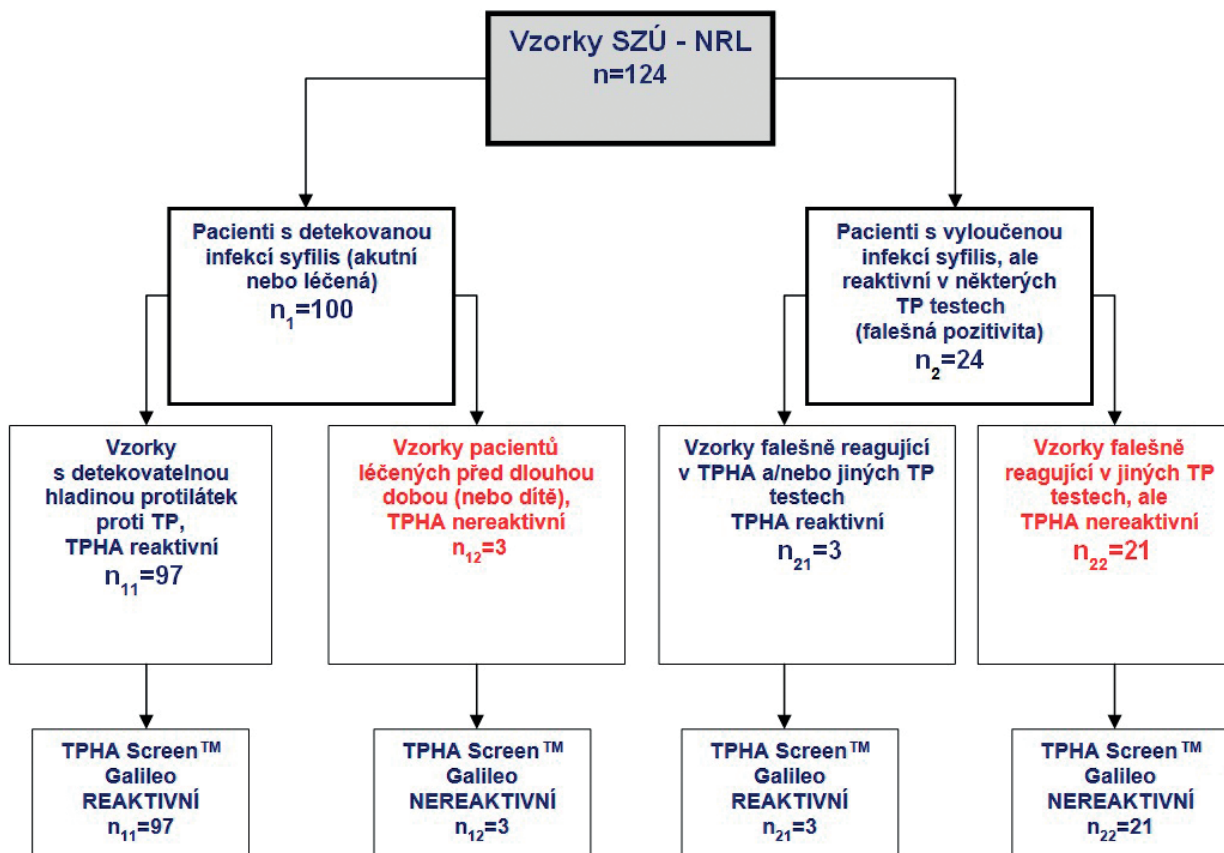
Vzorky SZÚ - NRL
n=124

Pacienti s detekovanou infekcí syfilis (akutní nebo léčená)
$n_1$=100

Pacienti s vyloučenou infekcí syfilis, ale reaktivní v některých TP testech (falešná pozitivita)
$n_2$=24

Vzorky s detekovatelnou hladinou protilátek proti TP, TPHA reaktivní
$n_{11}$=97

Vzorky pacientů léčených před dlouhou dobou (nebo dítě), TPHA nereaktivní
$n_{12}$=3

Vzorky falešně reagující v TPHA a/nebo jiných TP testech
TPHA reaktivní
$n_{21}$=3

Vzorky falešně reagující v jiných TP testech, ale TPHA nereaktivní
$n_{22}$=21

TPHA Screen™
Galileo
REAKTIVNÍ
$n_{11}$=97

TPHA Screen™
Galileo
NEREAKTIVNÍ
$n_{12}$=3

TPHA Screen™
Galileo
REAKTIVNÍ
$n_{21}$=3

TPHA Screen™
Galileo
NEREAKTIVNÍ
$n_{22}$=21